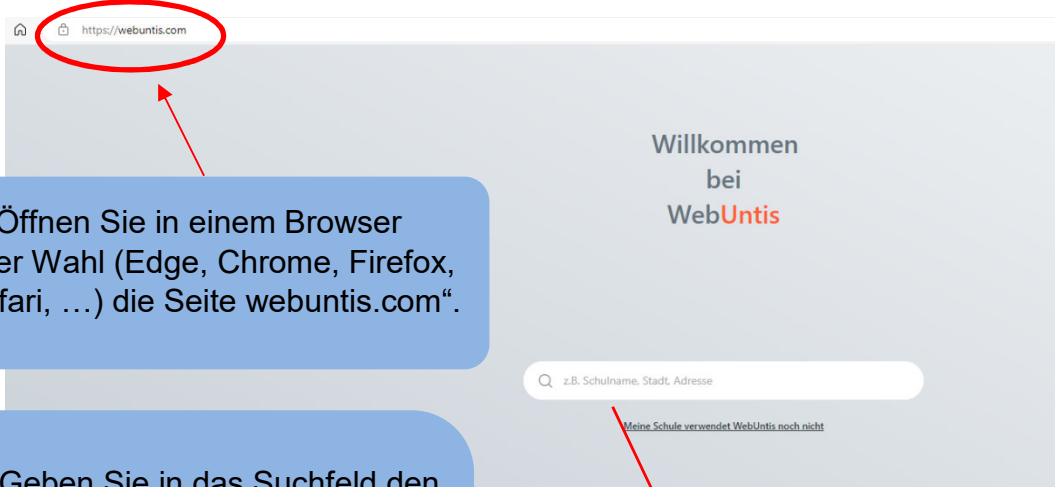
https://webuntis.com

Öffnen Sie in einem Browser er Wahl (Edge, Chrome, Firefox, fari, …) die Seite webuntis.com".

Willkommen bei WebUntis

z.B. Schulname, Stadt, Adresse

Meine Schule verwendet WebUntis noch nicht

Geben Sie in das Suchfeld den